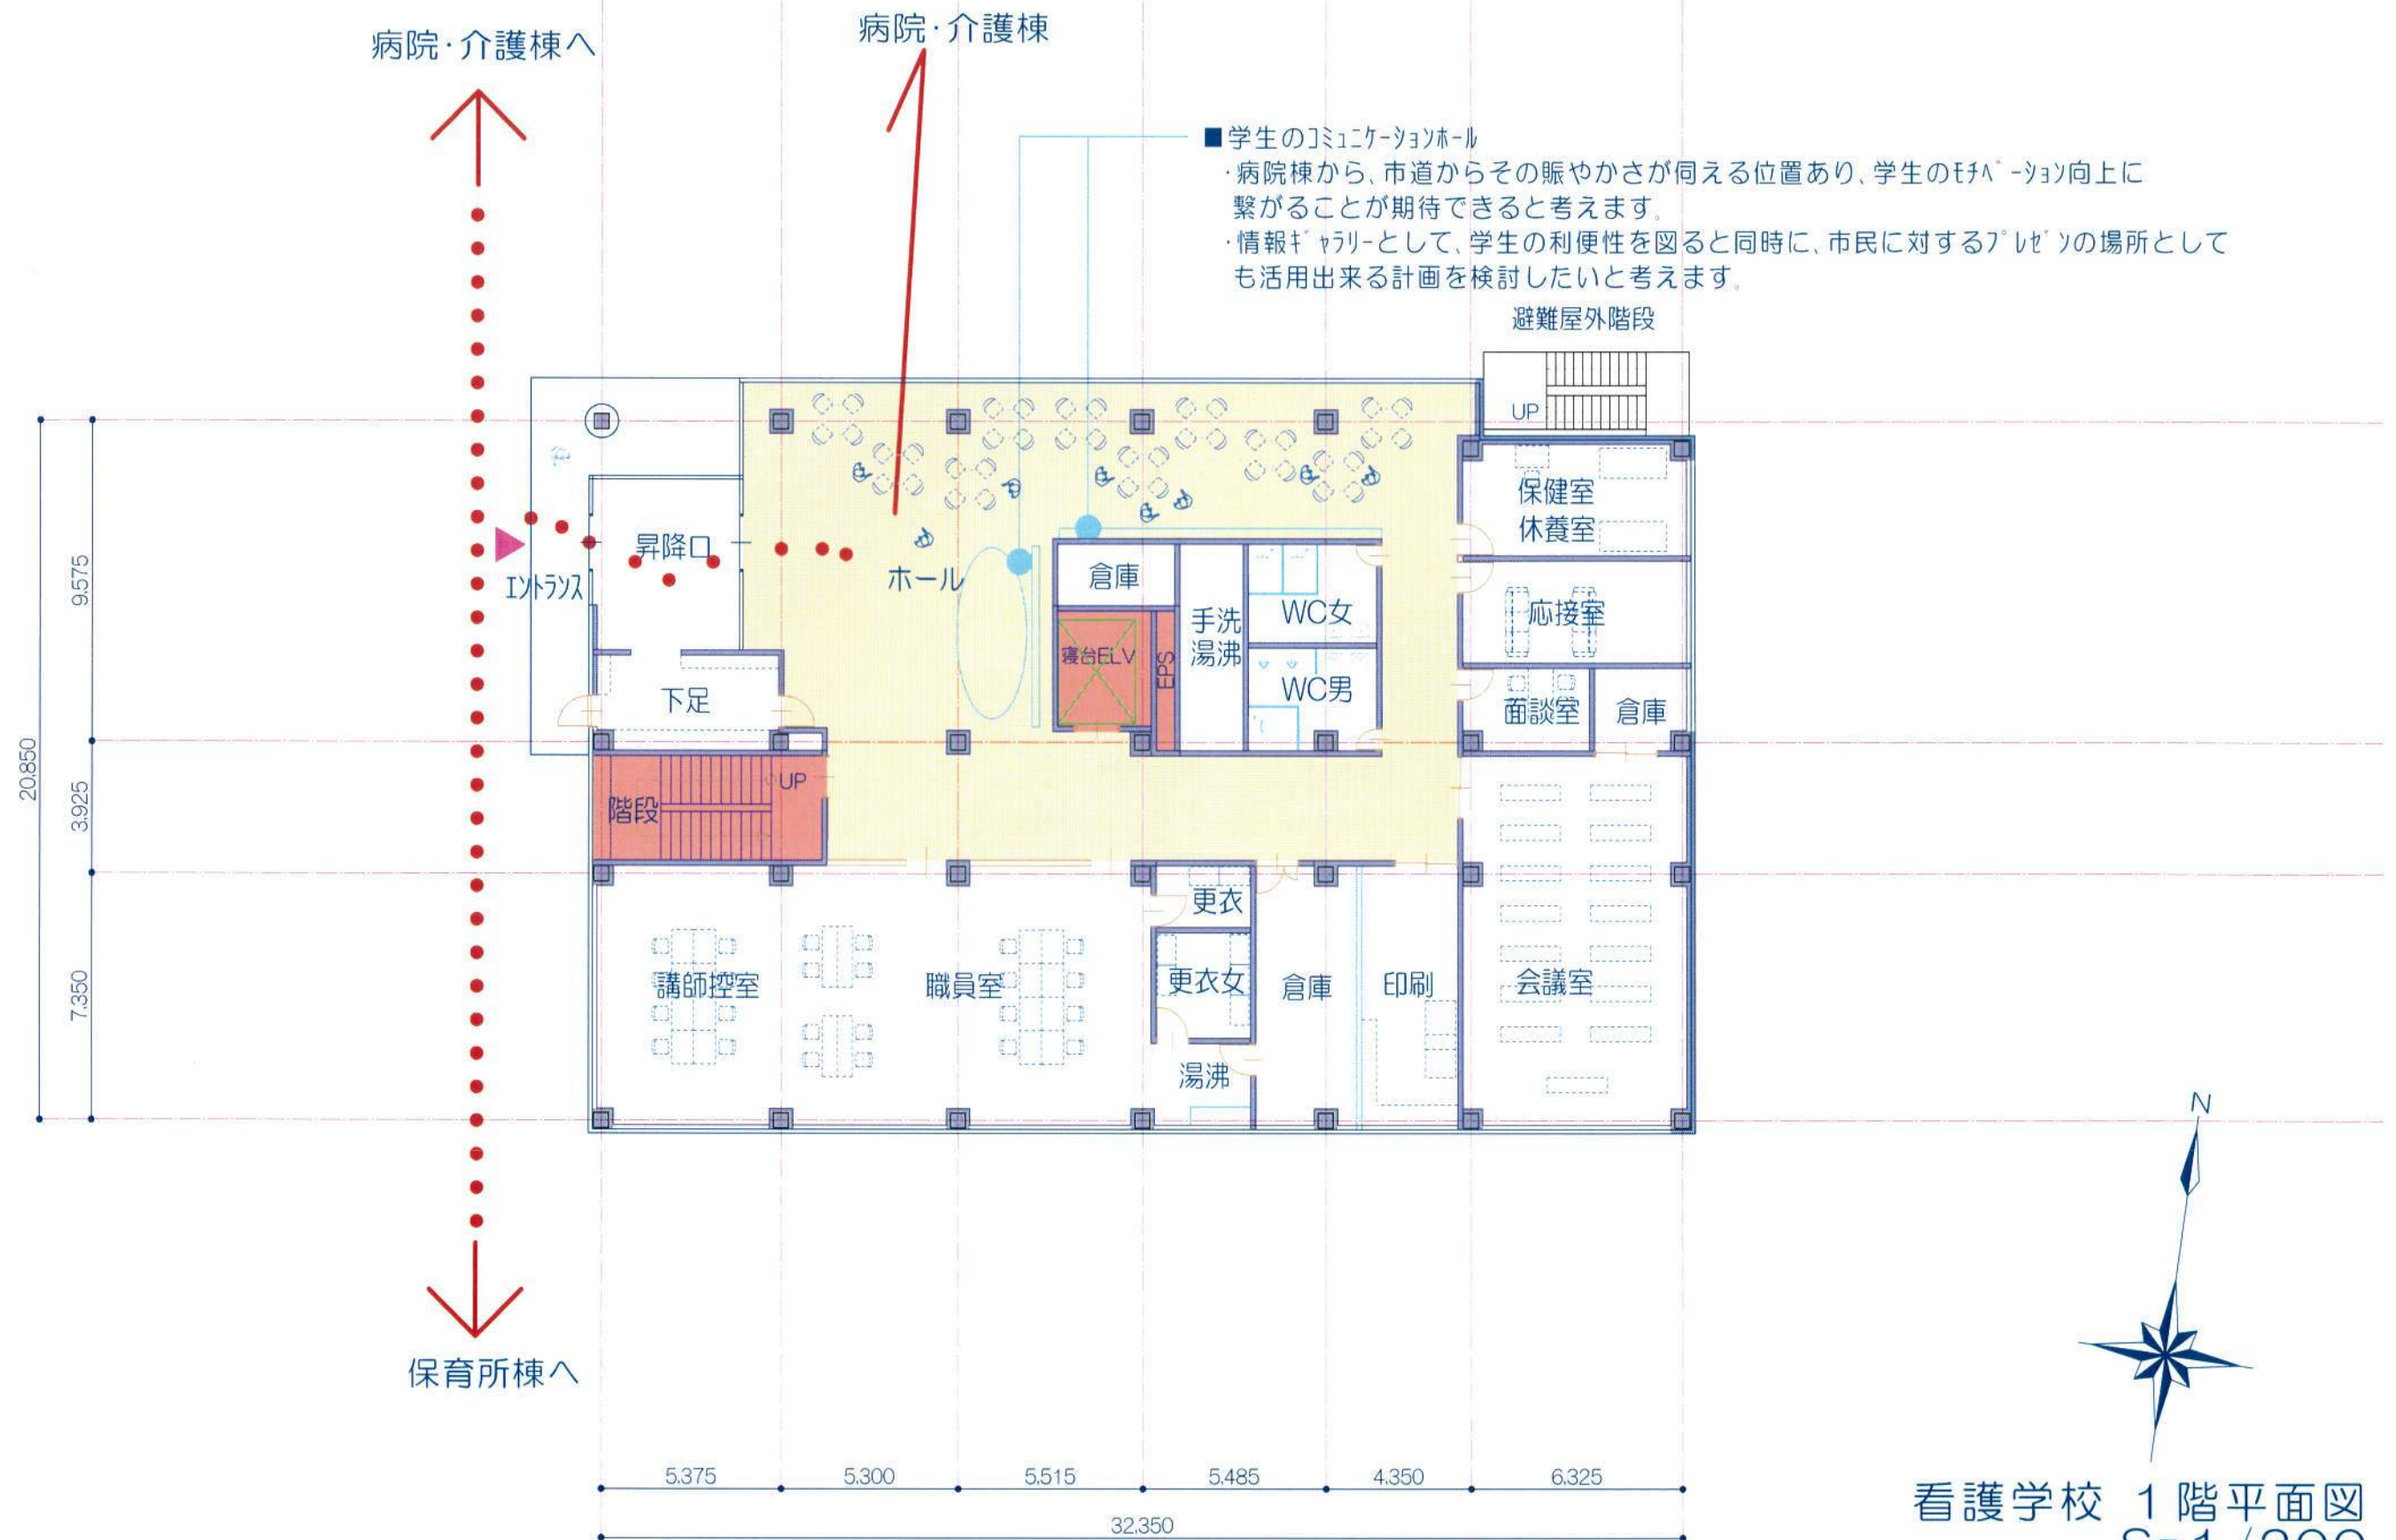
病院・介護棟へ

病院・介護棟

■学生のｺﾐｭﾆｹｰｼｮﾝﾎｰﾙ
・病院棟から、市道からその賑やかさが伺える位置あり、学生のﾓﾁﾍﾞｰｼｮﾝ向上に繋がることが期待できると考えます。
・情報ｷﾞｬﾗﾘｰとして、学生の利便性を図ると同時に、市民に対するﾌﾟﾚｾﾞﾝの場所としても活用出来る計画を検討したいと考えます。

避難屋外階段

UP

保健室
休養室

応接室

面談室

倉庫

昇降口

エントランス

ホール

倉庫

寝台ELV

EPS

手洗
湯沸

WC女

WC男

下足

階段

UP

会議室

更衣

更衣女

倉庫

印刷

湯沸

講師控室

職員室

9.575

3.925

7.350

20.850

保育所棟へ

N

5.375
5.300
5.515
5.485
4.350
6.325
32.350

看護学校 1階平面図